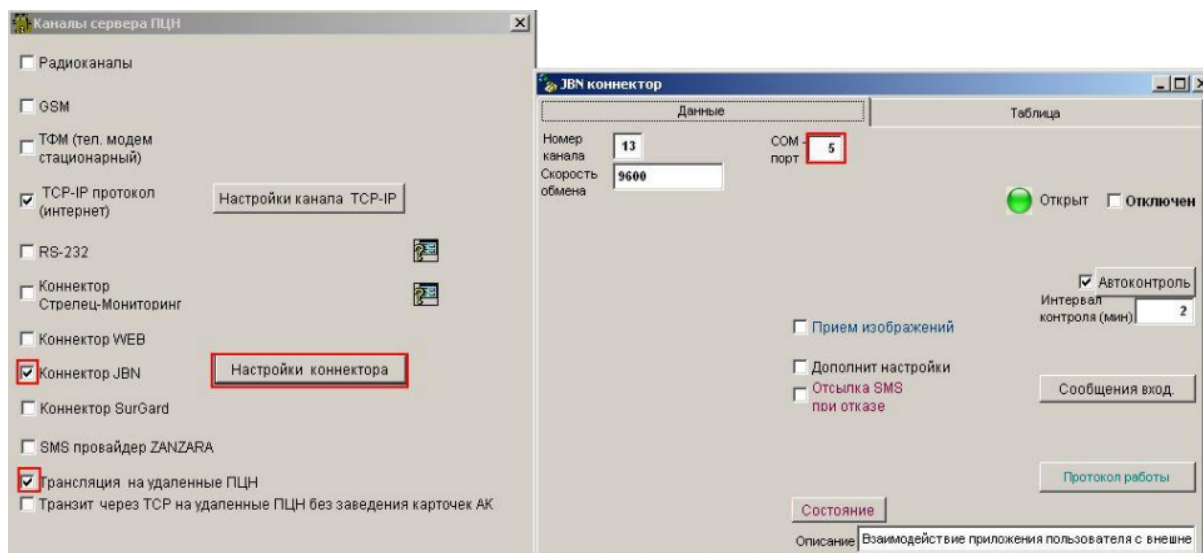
Каналы сервера ПЦН

Радиоканалы

GSM

ТФМ (тел. модем стационарный)

TCP-IP протокол (интернет)

Настройки канала TCP-IP

RS-232

Коннектор Стрелец-Мониторинг

Коннектор WEB

Коннектор JBN

Настройки коннектора

Коннектор SurGard

SMS провайдер ZANZARA

Трансляция на удаленные ПЦН

Транзит через TCP на удаленные ПЦН без заведения карточек АК

JBN коннектор

Данные

Таблица

Номер канала 13

COM - порт 5

Скорость обмена 9600

Открыт

Отключен

Автоконтроль

Интервал контроля (мин) 2

Прием изображений

Дополнит настройки

Отсылка SMS при отказе

Сообщения вход.

Протокол работы

Состояние

Описание Взаимодействие приложения пользователя с внешне